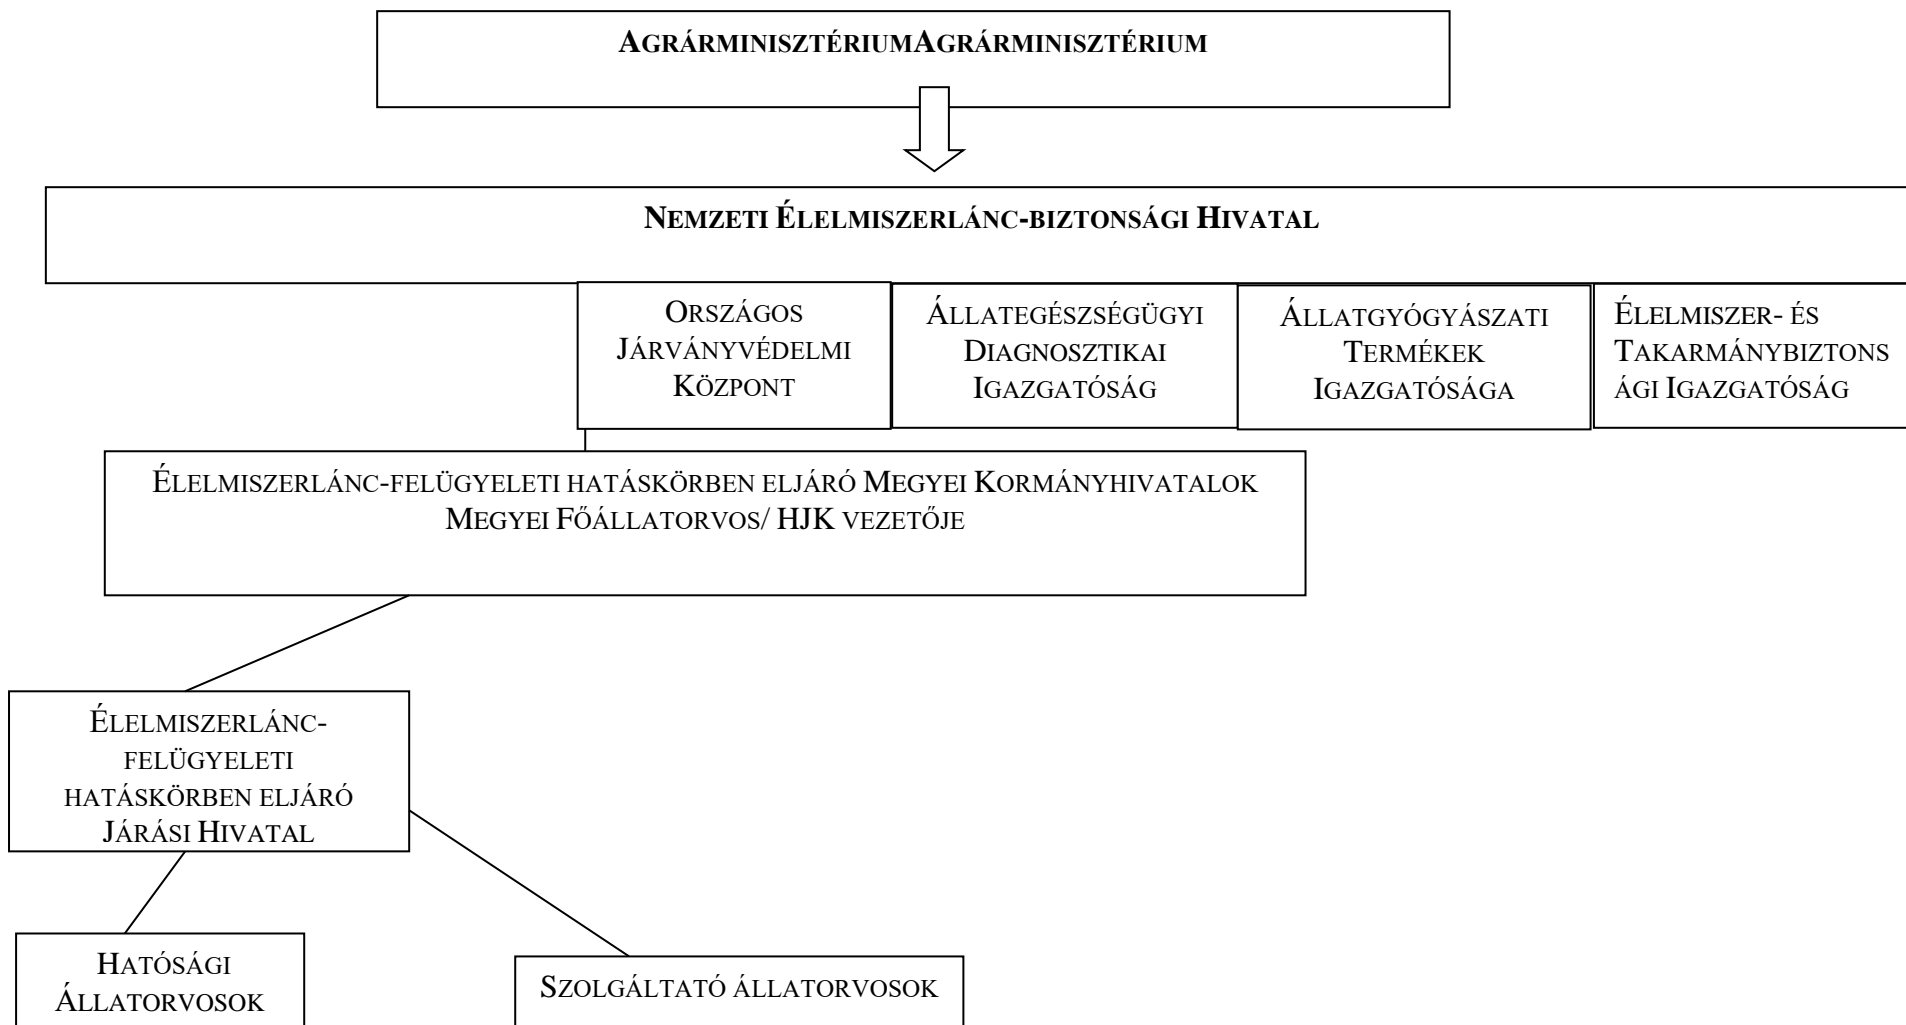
AGRÁRMINISZTÉRIUMAGRÁRMINISZTÉRIUM

NEMZETI ÉLELMISZERLÁNC-BIZTONSÁGI HIVATAL

ORSZÁGOS JÁRVÁNYVÉDELMI KÖZPONT

ÁLLATEGÉSZSÉGÜGYI DIAGNOSZTIKAI IGAZGATÓSÁG

ÁLLATGYÓGYÁSZATI TERMÉKEK IGAZGATÓSÁGA

ÉLELMISZER- ÉS TAKARMÁNYBIZTONS ÁGI IGAZGATÓSÁG

ÉLELMISZERLÁNC-FELÜGYELETI HATÁSKÖRBEN ELJÁRÓ MEGYEI KORMÁNYHIVATALOK MEGYEI FŐÁLLATORVOS/ HJK VEZETŐJE

ÉLELMISZERLÁNC-FELÜGYELETI HATÁSKÖRBEN ELJÁRÓ JÁRÁSI HIVATAL

HATÓSÁGI ÁLLATORVOSOK

SZOLGÁLTATÓ ÁLLATORVOSOK